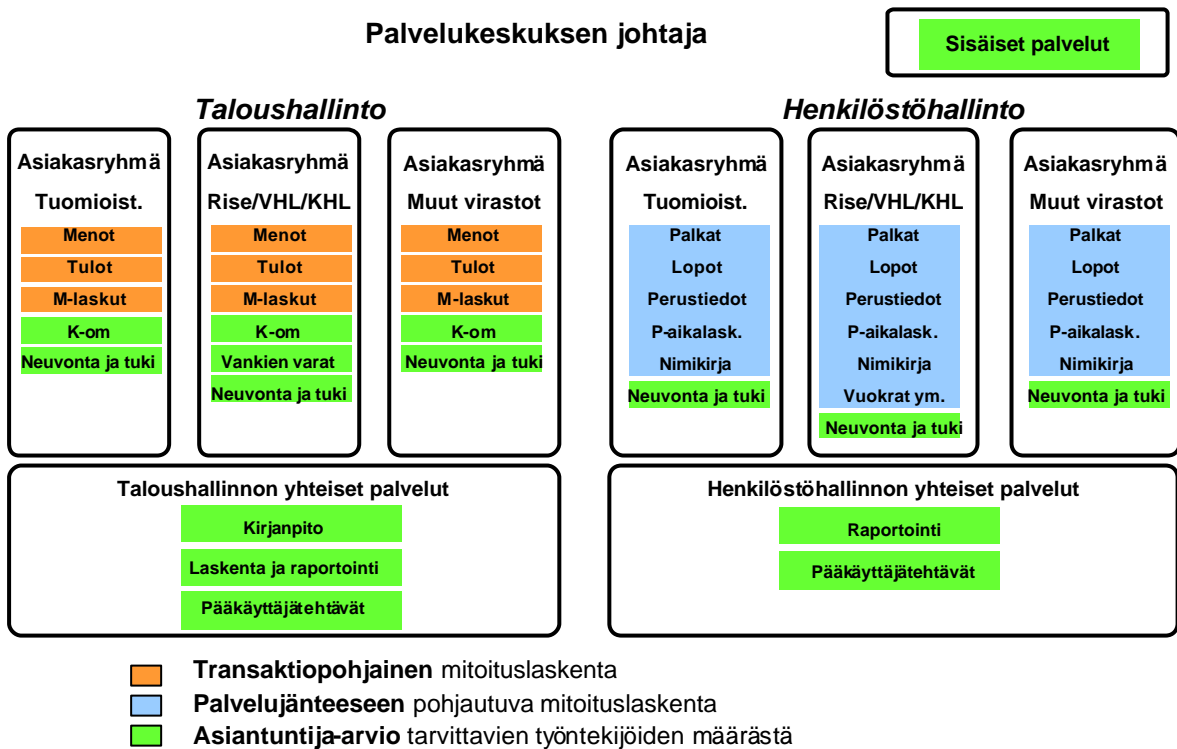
Palvelukeskuksen johtaja

Sisäiset palvelut

Taloushallinto

Asiakasryhmä
Tuomioist.
Menot
Tulot
M-laskut
K-om
Neuvonta ja tuki

Asiakasryhmä
Rise/VHL/KHL
Menot
Tulot
M-laskut
K-om
Vankien varat
Neuvonta ja tuki

Asiakasryhmä
Muut virastot
Menot
Tulot
M-laskut
K-om
Neuvonta ja tuki

Henkilöstöhallinto

Asiakasryhmä
Tuomioist.
Palkat
Lopot
Perustiedot
P-aikalask.
Nimikirja
Neuvonta ja tuki

Asiakasryhmä
Rise/VHL/KHL
Palkat
Lopot
Perustiedot
P-aikalask.
Nimikirja
Vuokrat ym.
Neuvonta ja tuki

Asiakasryhmä
Muut virastot
Palkat
Lopot
Perustiedot
P-aikalask.
Nimikirja
Neuvonta ja tuki

Taloushallinnon yhteiset palvelut
Kirjanpito
Laskenta ja raportointi
Pääkäyttäjätehtävät

Henkilöstöhallinnon yhteiset palvelut
Raportointi
Pääkäyttäjätehtävät

Transaktiopohjainen mitoituslaskenta
Palvelujänteeseen pohjautuva mitoituslaskenta
Asiantuntija-arvio tarvittavien työntekijöiden määrästä